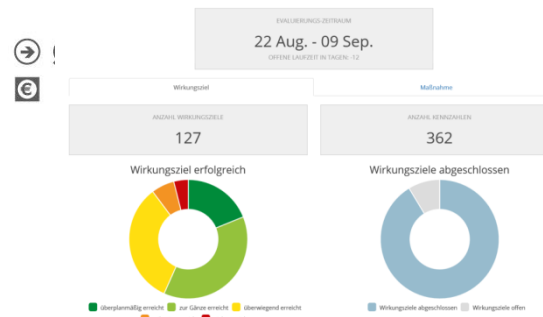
EVALUIERUNGS-ZEITRAUM
22 Aug. - 09 Sep.
OFFENE LAUFZEIT IN TAGEN: -12

Wirkungsziel
Maßnahme

ANZAHL WIRKUNGSZIELE
127

ANZAHL KENNZAHLEN
362

Wirkungsziel erfolgreich

überplanmäßig erreicht
zur Gänze erreicht
überwiegend erreicht

Wirkungsziele abgeschlossen

Wirkungsziele abgeschlossen
Wirkungsziele offen